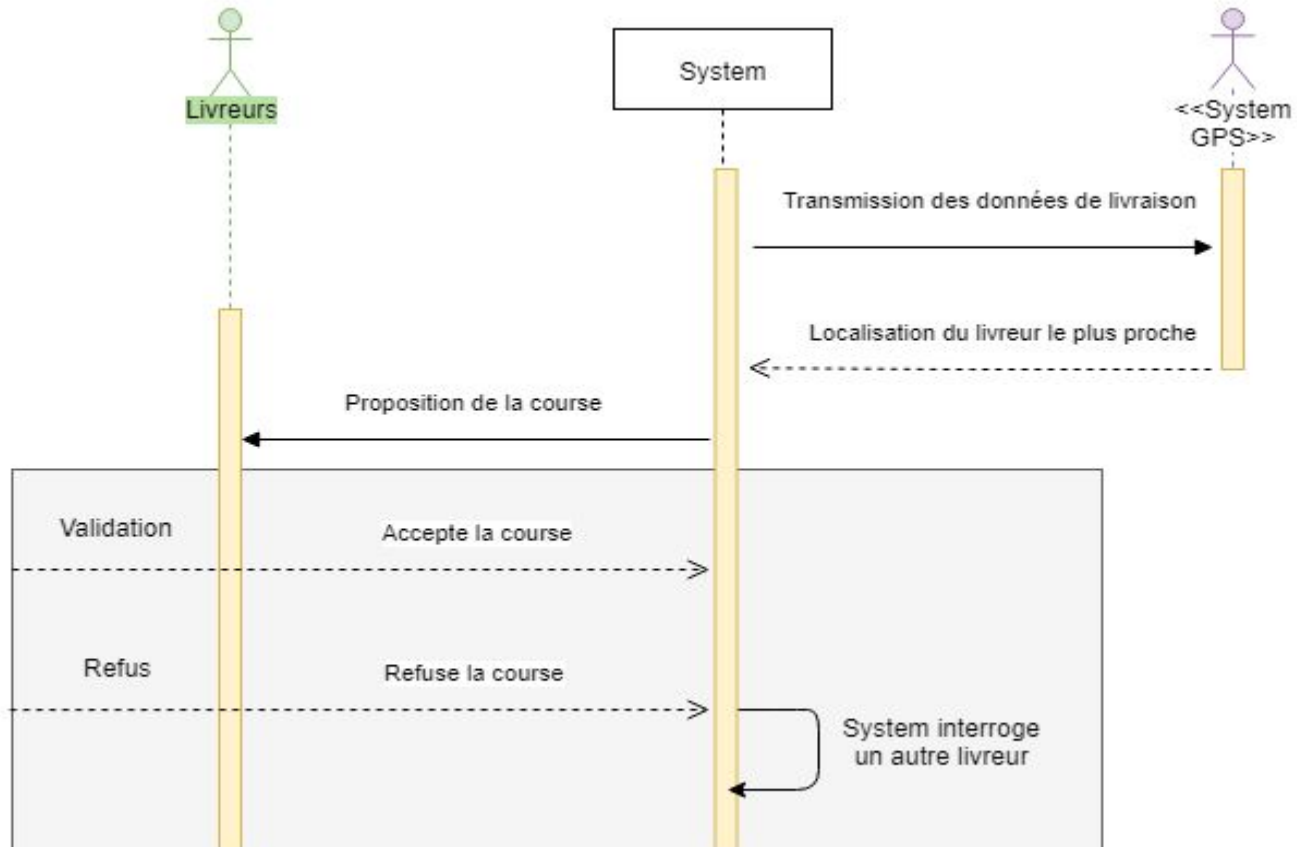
Livreurs

System

<<System GPS>>

Transmission des données de livraison

Localisation du livreur le plus proche

Proposition de la course

Validation

Accepte la course

Refus

Refuse la course

System interroge un autre livreur